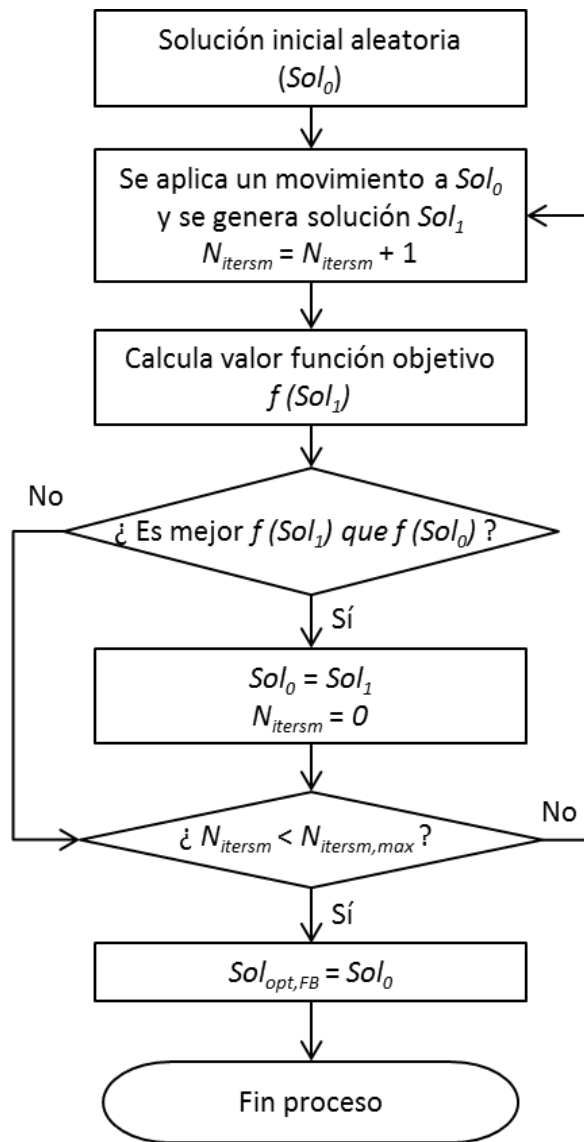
Solución inicial aleatoria ($Sol_0$)

Se aplica un movimiento a $Sol_0$ y se genera solución $Sol_1$
$N_{itersm} = N_{itersm} + 1$

Calcula valor función objetivo
$f\ (Sol_1)$

No

¿ Es mejor $f\ (Sol_1)$ que $f\ (Sol_0)$ ?

Sí

$Sol_0 = Sol_1$
$N_{itersm} = 0$

¿ $N_{itersm} < N_{itersm,max}$ ?

No

Sí

$Sol_{opt,FB} = Sol_0$

Fin proceso